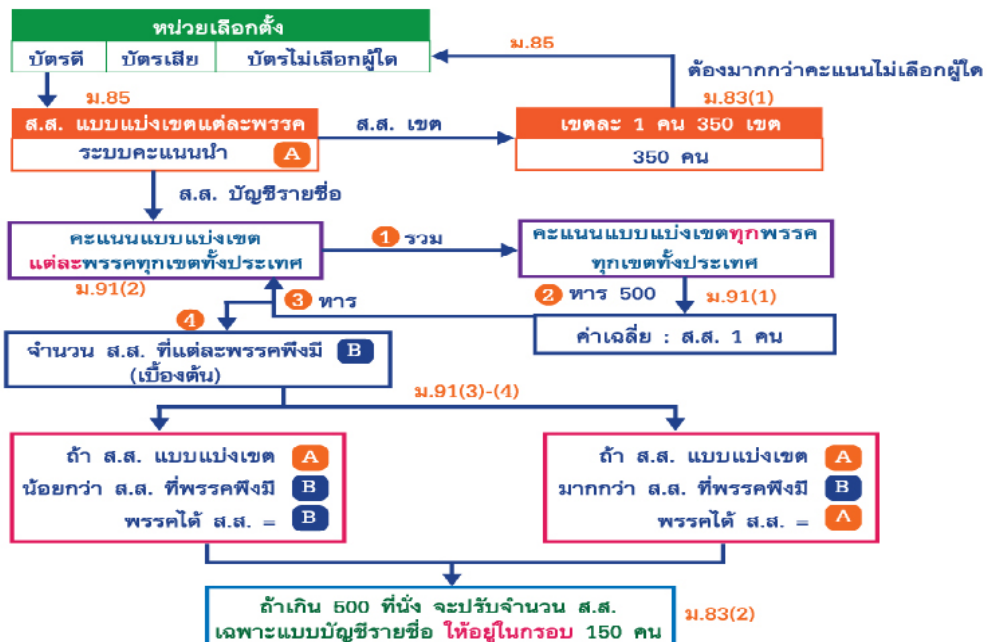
หน่วยเลือกตั้ง

| บัตรดี | บัตรเสีย | บัตรไม่เลือกผู้ใด |
|---|---|---|

ม.85

ต้องมากกว่าคะแนนไม่เลือกผู้ใด

ม.83(1)

ม.85

ส.ส. แบบแบ่งเขตแต่ละพรรค

ระบบคะแนนนำ A

ส.ส. เขต

เขตละ 1 คน 350 เขต

350 คน

ส.ส. บัญชีรายชื่อ

คะแนนแบบแบ่งเขต แต่ละพรรคทุกเขตทั้งประเทศ

ม.91(2)

1 รวม

คะแนนแบบแบ่งเขตทุกพรรค ทุกเขตทั้งประเทศ

2 หาร 500

ม.91(1)

3 หาร

ค่าเฉลี่ย : ส.ส. 1 คน

4

จำนวน ส.ส. ที่แต่ละพรรคพึงมี B (เบื้องต้น)

ม.91(3)-(4)

ถ้า ส.ส. แบบแบ่งเขต A
น้อยกว่า ส.ส. ที่พรรคพึงมี B
พรรคได้ ส.ส. = B

ถ้า ส.ส. แบบแบ่งเขต A
มากกว่า ส.ส. ที่พรรคพึงมี B
พรรคได้ ส.ส. = A

ถ้าเกิน 500 ที่นั่ง จะปรับจำนวน ส.ส.
เฉพาะแบบบัญชีรายชื่อ ให้อยู่ในกรอบ 150 คน

ม.83(2)